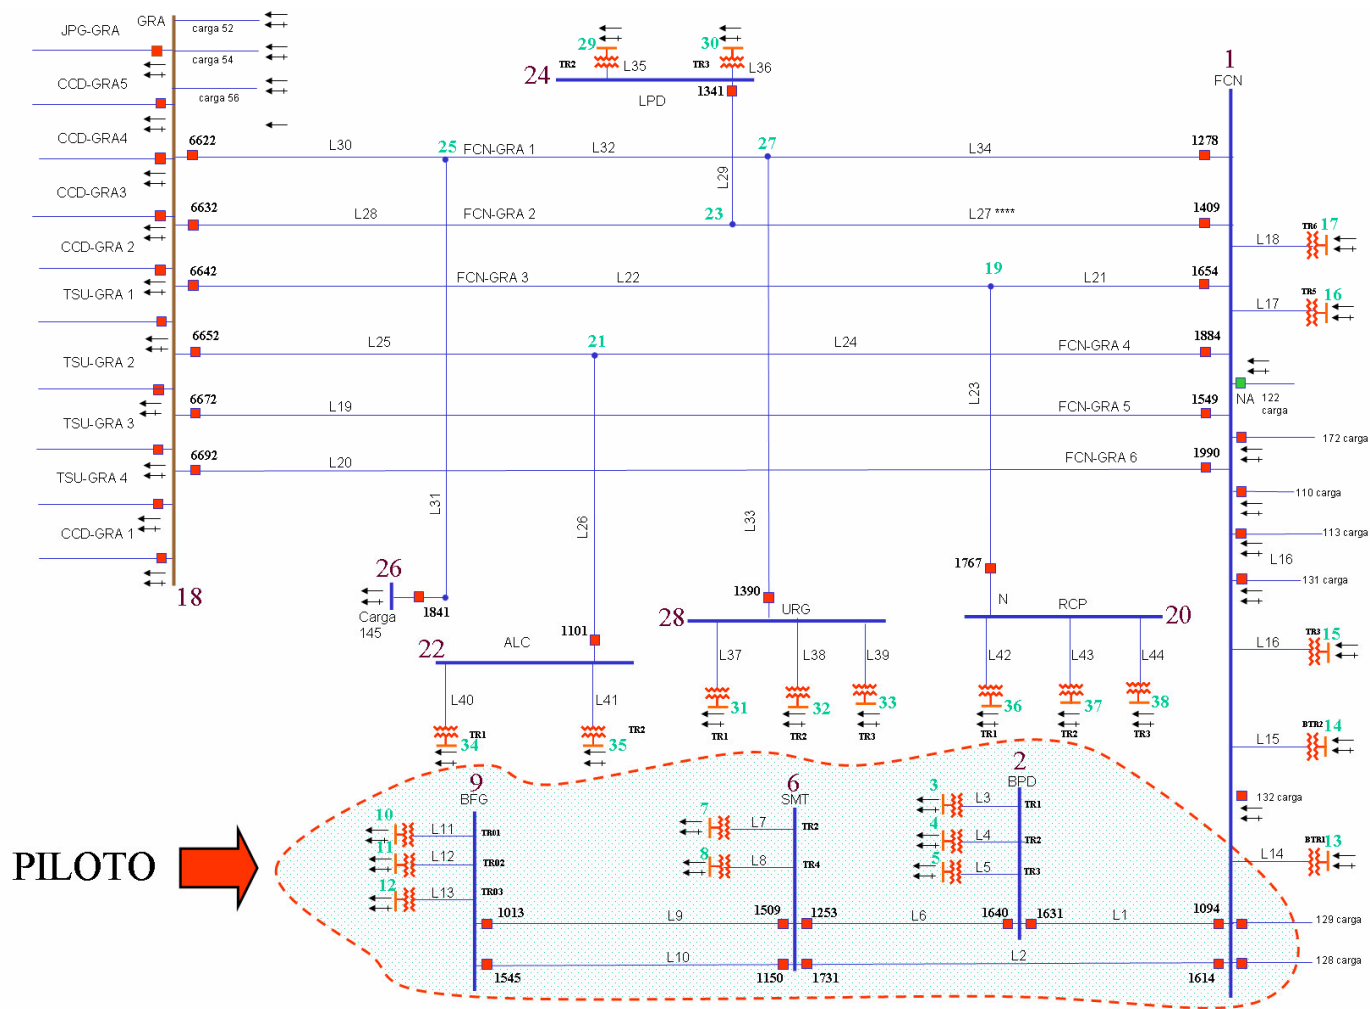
JPG-GRA
GRA
carga 52
carga 54
carga 56
CCD-GRA5
CCD-GRA4
CCD-GRA3
CCD-GRA 2
TSU-GRA 1
TSU-GRA 2
TSU-GRA 3
TSU-GRA 4
CCD-GRA 1
18

29 TR2 L35
30 TR3 L36
24
LPD
1341
1
FCN

6622 L30 25 FCN-GRA 1 L32 27 L34 1278
L29
6632 L28 FCN-GRA 2 23 L27 **** 1409
TR6 17
L18
6642 FCN-GRA 3 L22 19 L21 1654
TR5 16
L17
6652 L25 21 L24 FCN-GRA 4 1884
NA 122 carga
6672 L19 L23 FCN-GRA 5 1549
172 carga
6692 L20 FCN-GRA 6 1990
110 carga
113 carga
L16
L31
L26
L33
1767
131 carga
26
Carga 145
1841
1390
URG
28
N
RCP
20
1101
22
ALC
L37 L38 L39
L42 L43 L44
L16
TR3 15
L40
L41
31 TR1
32 TR2
33 TR3
36 TR1
37 TR2
38 TR3
BTR2 14
L15
TR1 34
TR2 35
PILOTO
9
BFG
6
SMT
2
BPD
3 L3 TR1
4 L4 TR2
5 L5 TR3
132 carga
10 L11 TR01
11 L12 TR02
12 L13 TR03
7 L7 TR2
8 L8 TR4
BTR1 13
L14
1013 L9 1509 1253 L6 1640 1631 L1 1094
129 carga
1545 L10 1150 1731 L2 1614
128 carga